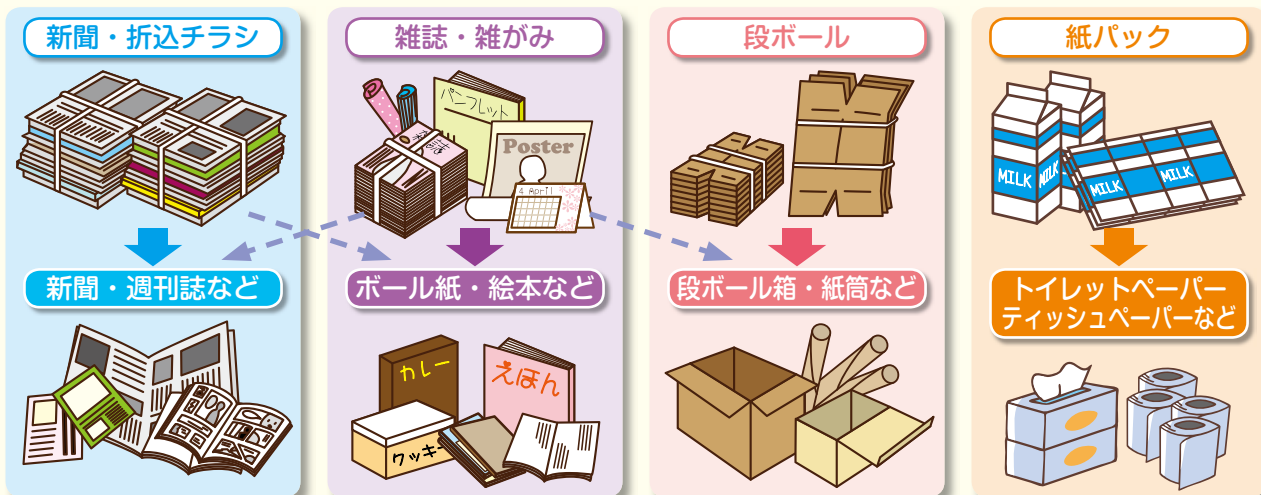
新聞・折込チラシ

新聞・週刊誌など

雑誌・雑がみ

パンフレット

Poster

4 April

ボール紙・絵本など

カレー

えほん

クッキー

段ボール

段ボール箱・紙筒など

紙パック

MILK

MILK

MILK

MILK

トイレットペーパー
ティッシュペーパーなど